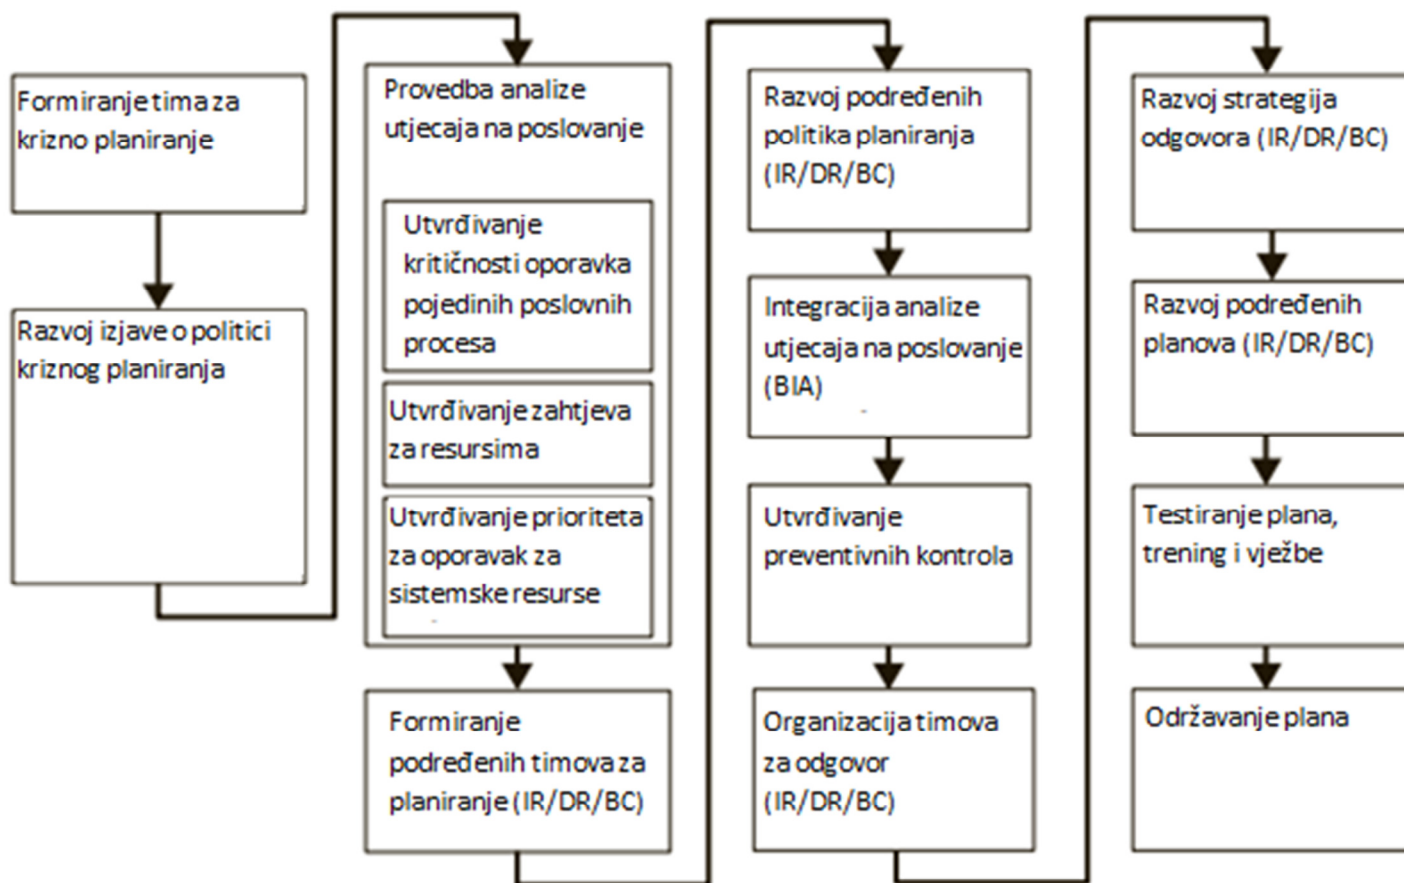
Formiranje tima za krizno planiranje

Razvoj izjave o politici kriznog planiranja

Provedba analize utjecaja na poslovanje

Utvrđivanje kritičnosti oporavka pojedinih poslovnih procesa

Utvrđivanje zahtjeva za resursima

Utvrđivanje prioriteta za oporavak za sistemske resurse

Formiranje podređenih timova za planiranje (IR/DR/BC)

Razvoj podređenih politika planiranja (IR/DR/BC)

Integracija analize utjecaja na poslovanje (BIA)

Utvrđivanje preventivnih kontrola

Organizacija timova za odgovor (IR/DR/BC)

Razvoj strategija odgovora (IR/DR/BC)

Razvoj podređenih planova (IR/DR/BC)

Testiranje plana, trening i vježbe

Održavanje plana